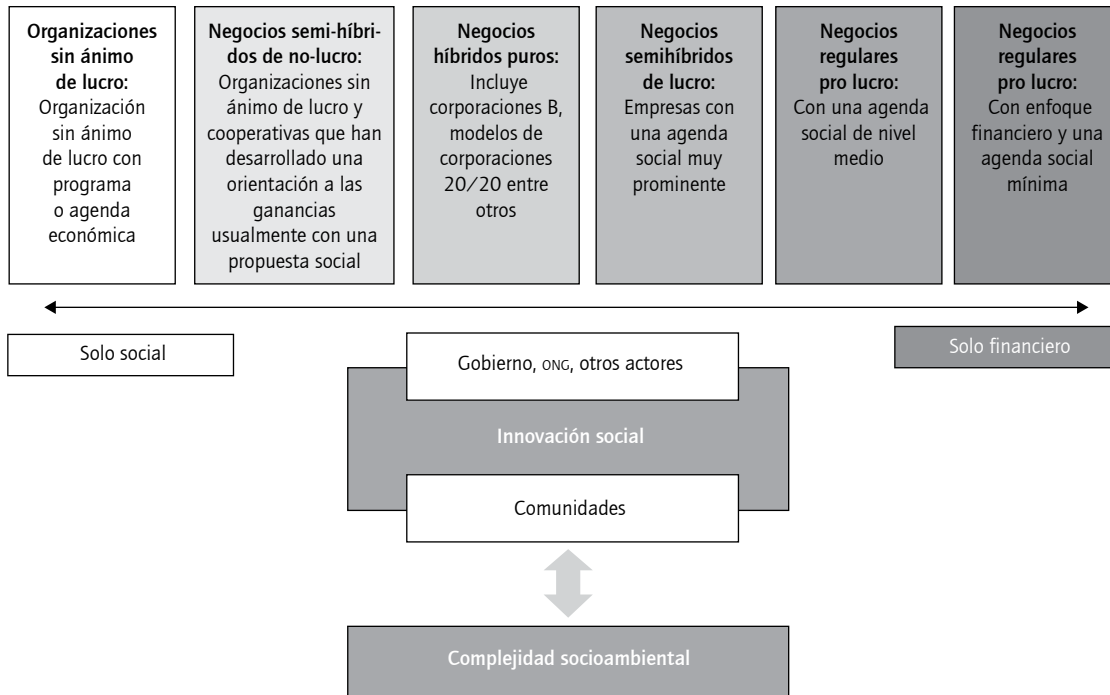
**Organizaciones sin ánimo de lucro:** Organización sin ánimo de lucro con programa o agenda económica

**Negocios semi-híbridos de no-lucro:** Organizaciones sin ánimo de lucro y cooperativas que han desarrollado una orientación a las ganancias usualmente con una propuesta social

**Negocios híbridos puros:** Incluye corporaciones B, modelos de corporaciones 20/20 entre otros

**Negocios semihíbridos de lucro:** Empresas con una agenda social muy prominente

**Negocios regulares pro lucro:** Con una agenda social de nivel medio

**Negocios regulares pro lucro:** Con enfoque financiero y una agenda social mínima

Solo social

Solo financiero

Gobierno, ONG, otros actores

Innovación social

Comunidades

Complejidad socioambiental